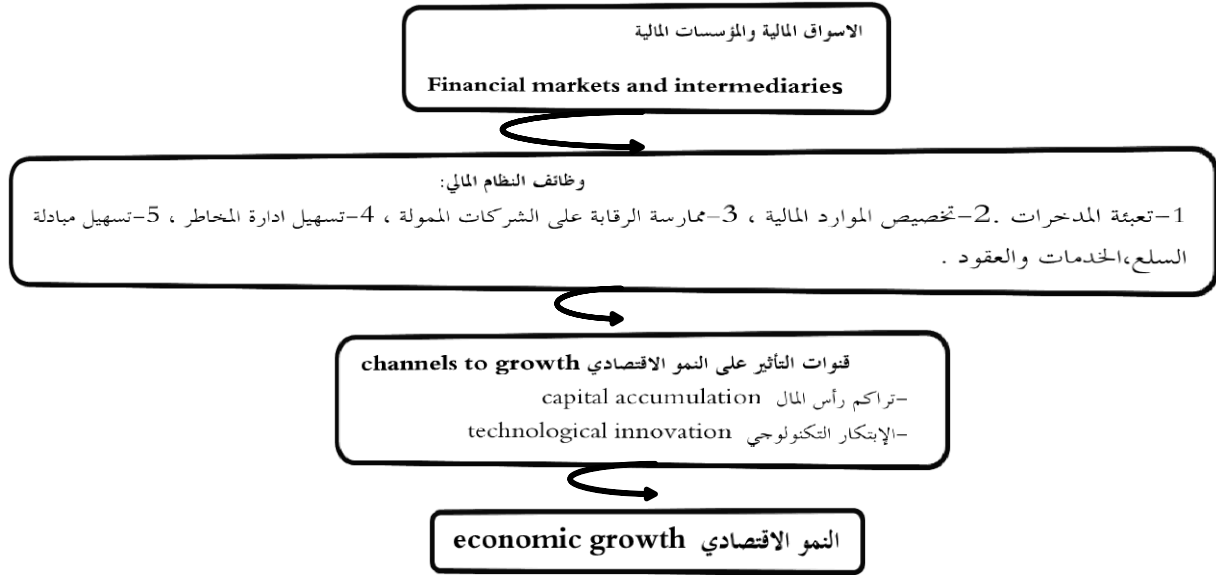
الاسواق المالية والمؤسسات المالية

Financial markets and intermediaries

وظائف النظام المالي:

1-تعبئة المدخرات .2-تخصيص الموارد المالية ، 3-ممارسة الرقابة على الشركات الممولة ، 4-تسهيل ادارة المخاطر ، 5-تسهيل مبادلة السلع،الخدمات والعقود .

قنوات التأثير على النمو الاقتصادي channels to growth

-تراكم رأس المال capital accumulation

-الإبتكار التكنولوجي technological innovation

النمو الاقتصادي economic growth